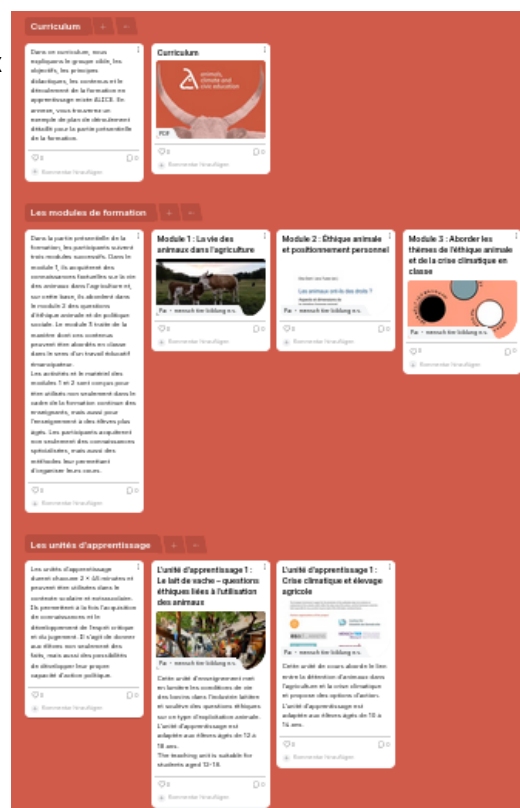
Curriculum

Dans ce curriculum, nous expliquons le groupe cible, les objectifs, les principes didactiques, les contenus et le déroulement de la formation en apprentissage mixte ALICE. En annexe, vous trouverez un exemple de plan de déroulement détaillé pour la partie présentielle de la formation.

0 0

Kommentar hinzufügen

Curriculum

animals, climate and civic education

PDF

0 0

Kommentar hinzufügen

Les modules de formation

Dans la partie présentielle de la formation, les participants suivent trois modules successifs. Dans le module 1, ils acquièrent des connaissances factuelles sur la vie des animaux dans l'agriculture et, sur cette base, ils abordent dans le module 2 des questions d'éthique animale et de politique sociale. Le module 3 traite de la manière dont ces contenus peuvent être abordés en classe dans le sens d'un travail éducatif émancipateur.
Les activités et le matériel des modules 1 et 2 sont conçus pour être utilisés non seulement dans le cadre de la formation continue des enseignants, mais aussi pour l'enseignement à des élèves plus âgés. Les participants acquièrent non seulement des connaissances spécialisées, mais aussi des méthodes leur permettant d'organiser leurs cours.

0 0

Kommentar hinzufügen

Module 1 : La vie des animaux dans l'agriculture

Pa: mensch tier bildung e.v.

0 0

Kommentar hinzufügen

Module 2 : Éthique animale et positionnement personnel

Les animaux ont-ils des droits ?

Pa: mensch tier bildung e.v.

0 0

Kommentar hinzufügen

Module 3 : Aborder les thèmes de l'éthique animale et de la crise climatique en classe

Pa: mensch tier bildung e.v.

0 0

Kommentar hinzufügen

Les unités d'apprentissage

Les unités d'apprentissage durent chacune 2 × 45 minutes et peuvent être utilisées dans le contexte scolaire et extrascolaire. Ils permettent à la fois l'acquisition de connaissances et le développement de l'esprit critique et du jugement. Il s'agit de donner aux élèves non seulement des faits, mais aussi des possibilités de développer leur propre capacité d'action politique.

0 0

Kommentar hinzufügen

L'unité d'apprentissage 1 : Le lait de vache – questions éthiques liées à l'utilisation des animaux

Pa: mensch tier bildung e.v.

Cette unité d'enseignement met en lumière les conditions de vie des bovins dans l'industrie laitière et soulève des questions éthiques sur ce type d'exploitation animale. L'unité d'apprentissage est adaptée aux élèves âgés de 12 à 18 ans.
The teaching unit is suitable for students aged 12-18.

0 0

Kommentar hinzufügen

L'unité d'apprentissage 1 : Crise climatique et élevage agricole

Cette unité de cours aborde le lien entre la détention d'animaux dans l'agriculture et la crise climatique et propose des options d'action. L'unité d'apprentissage est adaptée aux élèves âgés de 16 à 18 ans.

0 0

Kommentar hinzufügen